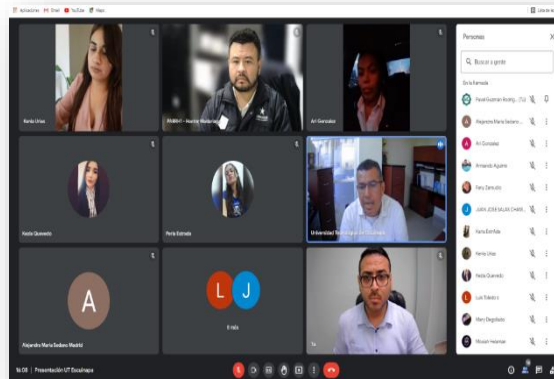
Aplicaciones Gmail YouTube Maps

Karla Urias
PNMH - Acerro Molina
Ari Gonzalez
Keila Quevedo
Paola Estrada
Universidad Tecnológica de Escuinapa
Alejandro María Sedano Madrid
L J
6 más
Tú

Personas
Buscar a gente
En la llamada
Pavel Guzman Rodrig... (Tú)
Alejandro María Sedano...
Ari Gonzalez
Armando Aguirre
Cary Zamudio
JUAN JOSE MEJIA CHAIR...
Karla Estrada
Karla Urias
Keila Quevedo
Luis Robalo
Mary Dagoberto
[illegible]

16:08 | Presentación UT Escuinapa